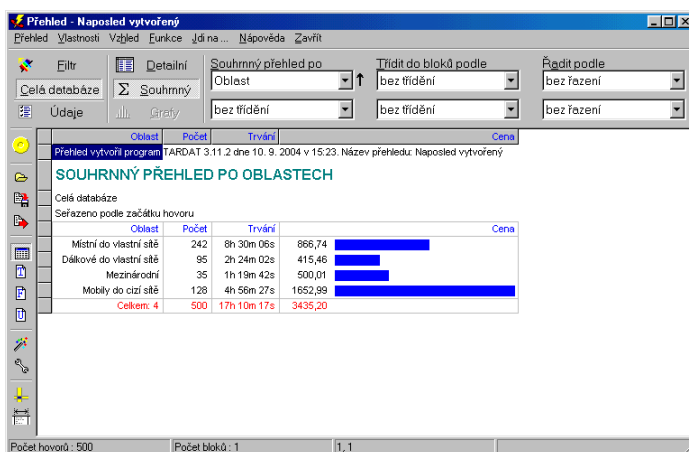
Přehled - Naposled vytvořený

Přehled Vlastnosti Vzhled Funkce Jdi na ... Nápověda Zavřít

Filtr
Celá databáze
Údaje
Detailní
Souhrnný
Grafy

Souhrnný přehled po
Oblast
bez třídění

Třídit do bloků podle
bez třídění
bez třídění

Řadit podle
bez řazení
bez řazení

| Oblast | Počet | Trvání | Cena |
|---|---|---|---|

Přehled vytvořil program TARDAT 3.11.2 dne 10. 9. 2004 v 15:23. Název přehledu: Naposled vytvořený

SOUHRNNÝ PŘEHLED PO OBLASTECH

Celá databáze
Seřazeno podle začátku hovoru

| Oblast | Počet | Trvání | | Cena |
|---|---|---|---|---|
| Místní do vlastní sítě | 242 | 8h 30m 06s | 866,74 | |
| Dálkové do vlastní sítě | 95 | 2h 24m 02s | 415,46 | |
| Mezinárodní | 35 | 1h 19m 42s | 500,01 | |
| Mobily do cizí sítě | 128 | 4h 56m 27s | 1652,99 | |
| Celkem: 4 | 500 | 17h 10m 17s | 3435,20 | |

Počet hovorů : 500
Počet bloků : 1
1, 1